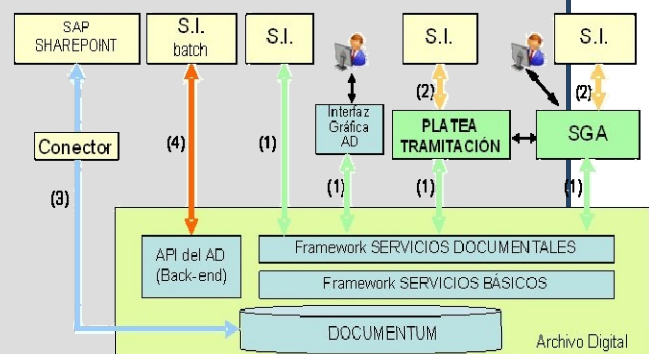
SAP SHAREPOINT

S.I. batch

S.I.

S.I.

S.I.

Conector

(4)

(1)

Interfaz Gráfica AD

(2)

PLATEA TRAMITACIÓN

SGA

(2)

(3)

(1)

(1)

(1)

API del AD (Back-end)

Framework SERVICIOS DOCUMENTALES

Framework SERVICIOS BÁSICOS

DOCUMENTUM

Archivo Digital